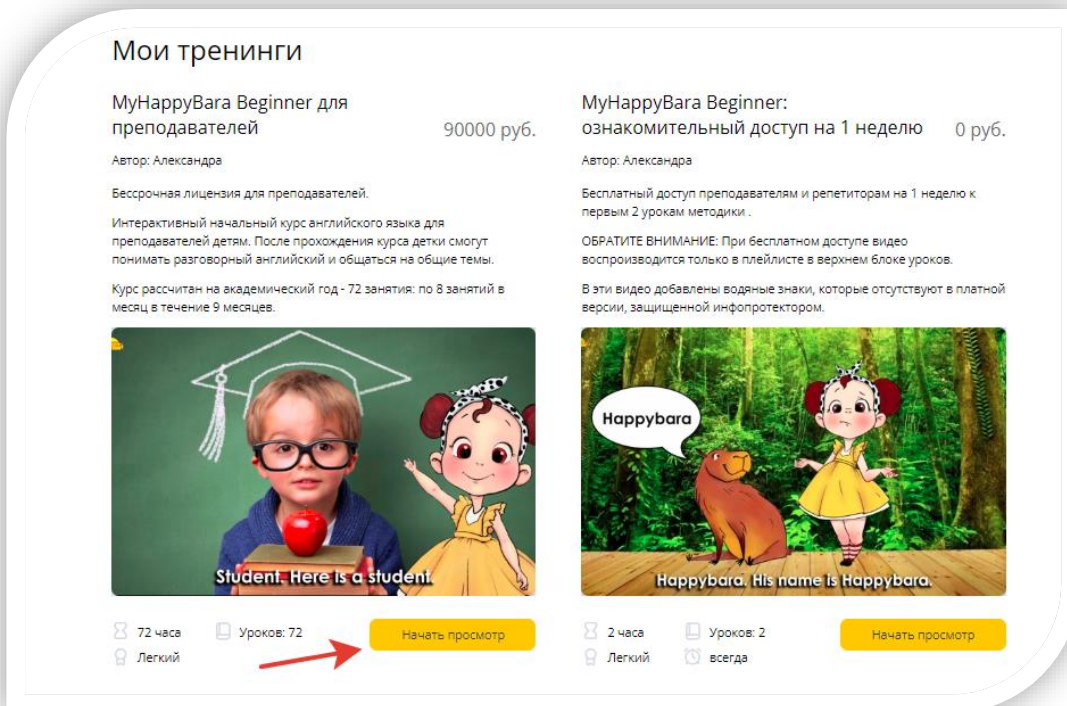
Мои тренинги

MyHappyBara Beginner для преподавателей

90000 руб.

Автор: Александра

Бессрочная лицензия для преподавателей.

Интерактивный начальный курс английского языка для преподавателей детям. После прохождения курса детки смогут понимать разговорный английский и общаться на общие темы.

Курс рассчитан на академический год - 72 занятия: по 8 занятий в месяц в течение 9 месяцев.

Student. Here is a student.

72 часа

Уроков: 72

Легкий

Начать просмотр

MyHappyBara Beginner: ознакомительный доступ на 1 неделю

0 руб.

Автор: Александра

Бесплатный доступ преподавателям и репетиторам на 1 неделю к первым 2 урокам методики .

ОБРАТИТЕ ВНИМАНИЕ: При бесплатном доступе видео воспроизводится только в плейлисте в верхнем блоке уроков.

В эти видео добавлены водяные знаки, которые отсутствуют в платной версии, защищенной инфопротектором.

Happybara

Happybara. His name is Happybara.

2 часа

Уроков: 2

Легкий

всегда

Начать просмотр